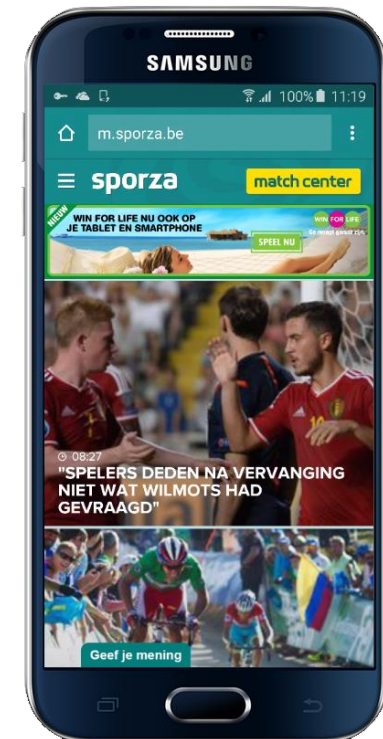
SAMSUNG

100% 11:19

m.sporza.be

sporza

match center

NIEUW

WIN FOR LIFE NU OOK OP JE TABLET EN SMARTPHONE

WIN FOR LIFE

SPEEL NU

08:27

"SPELERS DEDEN NA VERVANGING NIET WAT WILMOTS HAD GEVRAAGD"

Geef je mening